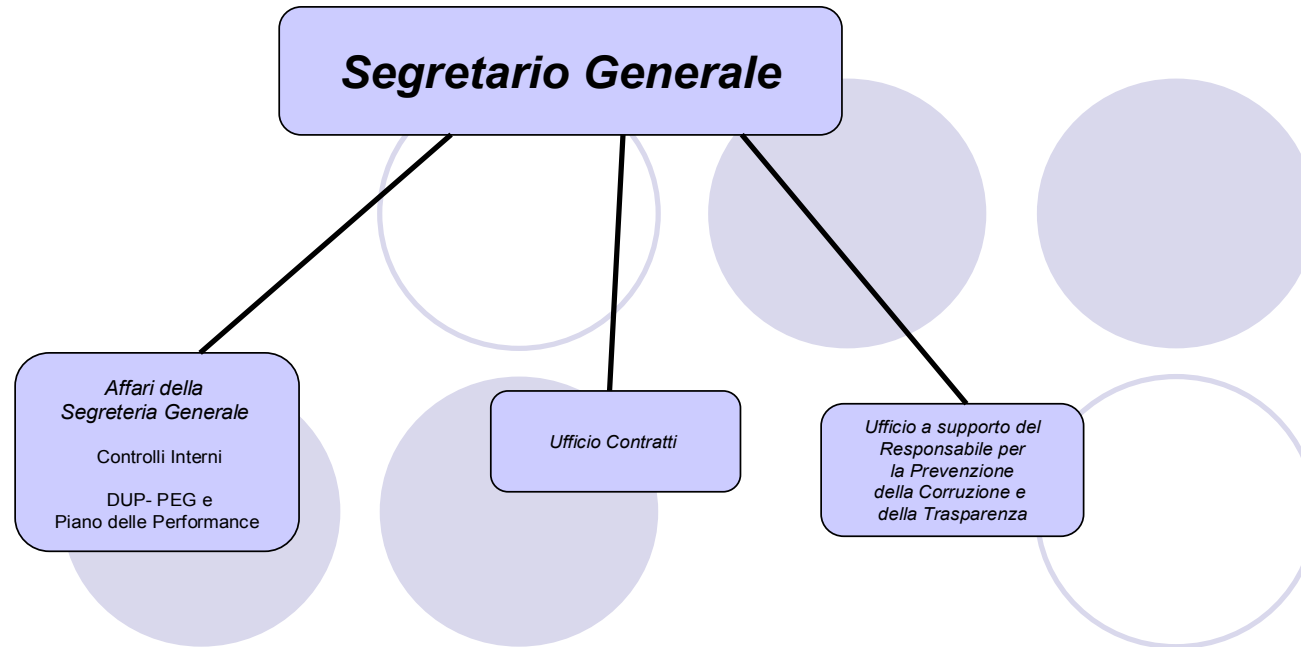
Segretario Generale

Affari della Segreteria Generale

Controlli Interni

DUP- PEG e Piano delle Performance

Ufficio Contratti

Ufficio a supporto del Responsabile per la Prevenzione della Corruzione e della Trasparenza